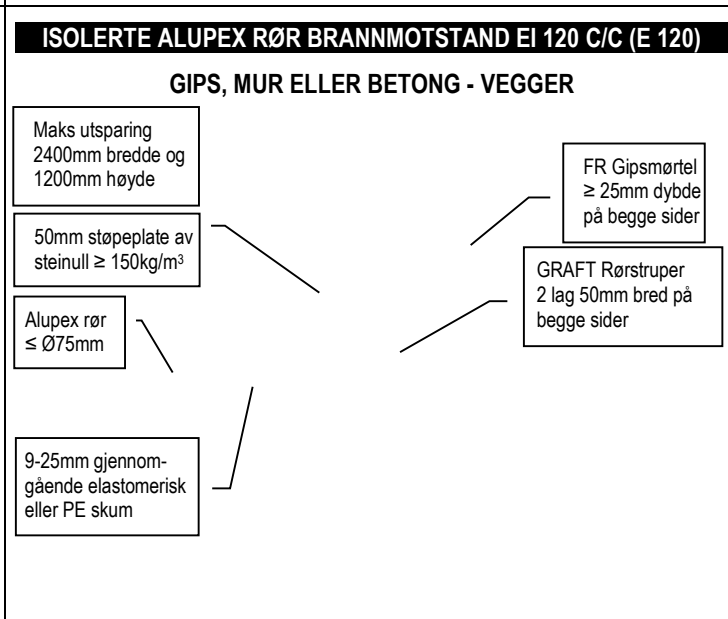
ISOLERTE ALUPEX RØR BRANNMOTSTAND EI 120 C/C (E 120)

GIPS, MUR ELLER BETONG - VEGGER

Maks utsparing 2400mm bredde og 1200mm høyde

50mm støpeplate av steinull ≥ 150kg/m$^3$

Alupex rør ≤ Ø75mm

9-25mm gjennomgående elastomerisk eller PE skum

FR Gipsmørtel ≥ 25mm dybde på begge sider

GRAFT Rørstruper 2 lag 50mm bred på begge sider